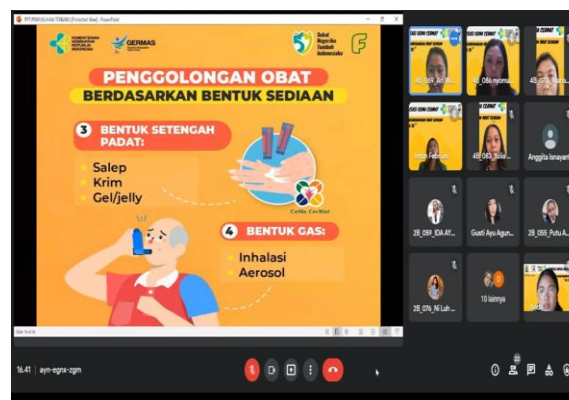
PPT PPKM (ELIVANI TENGAH) [Protected View] - PowerPoint

KEMENTERIAN KESEHATAN REPUBLIK INDONESIA

GERMAS

Sehat Negeriku Tumbuh Indonesiaku

PENGGOLONGAN OBAT
BERDASARKAN BENTUK SEDIAAN

3 BENTUK SETENGAH PADAT:
Salep
Krim
Gel/jelly

GeMa CerMat

4 BENTUK GAS:
Inhalasi
Aerosol

4B_069_Ari W...
4B_086_nyoma...
4B_...
Intan Febrianti
4B_083_Bulan...
Anggita Isnayani
2B_099_IDA AY...
Gusti Ayu Agun...
2B_055_Putu A...
2B_076_Ni Luh ...
10 lainnya

16.41 | ayn-egnx-zgm